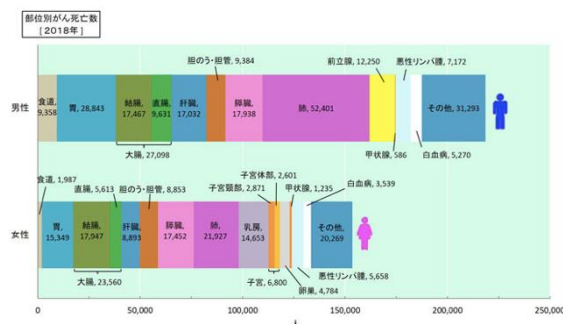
部位別がん死亡数
［2018年］

男性

食道, 9,358
胃, 28,843
結腸, 17,467
直腸, 9,631
大腸, 27,098
肝臓, 17,032
胆のう・胆管, 9,384
膵臓, 17,938
肺, 52,401
前立腺, 12,250
甲状腺, 586
悪性リンパ腫, 7,172
白血病, 5,270
その他, 31,293

女性

食道, 1,987
胃, 15,349
結腸, 17,947
直腸, 5,613
大腸, 23,560
肝臓, 8,893
胆のう・胆管, 8,853
膵臓, 17,452
肺, 21,927
乳房, 14,653
子宮頸部, 2,871
子宮体部, 2,601
子宮, 6,800
卵巣, 4,784
甲状腺, 1,235
悪性リンパ腫, 5,658
白血病, 3,539
その他, 20,269

0
50,000
100,000
150,000
200,000
250,000